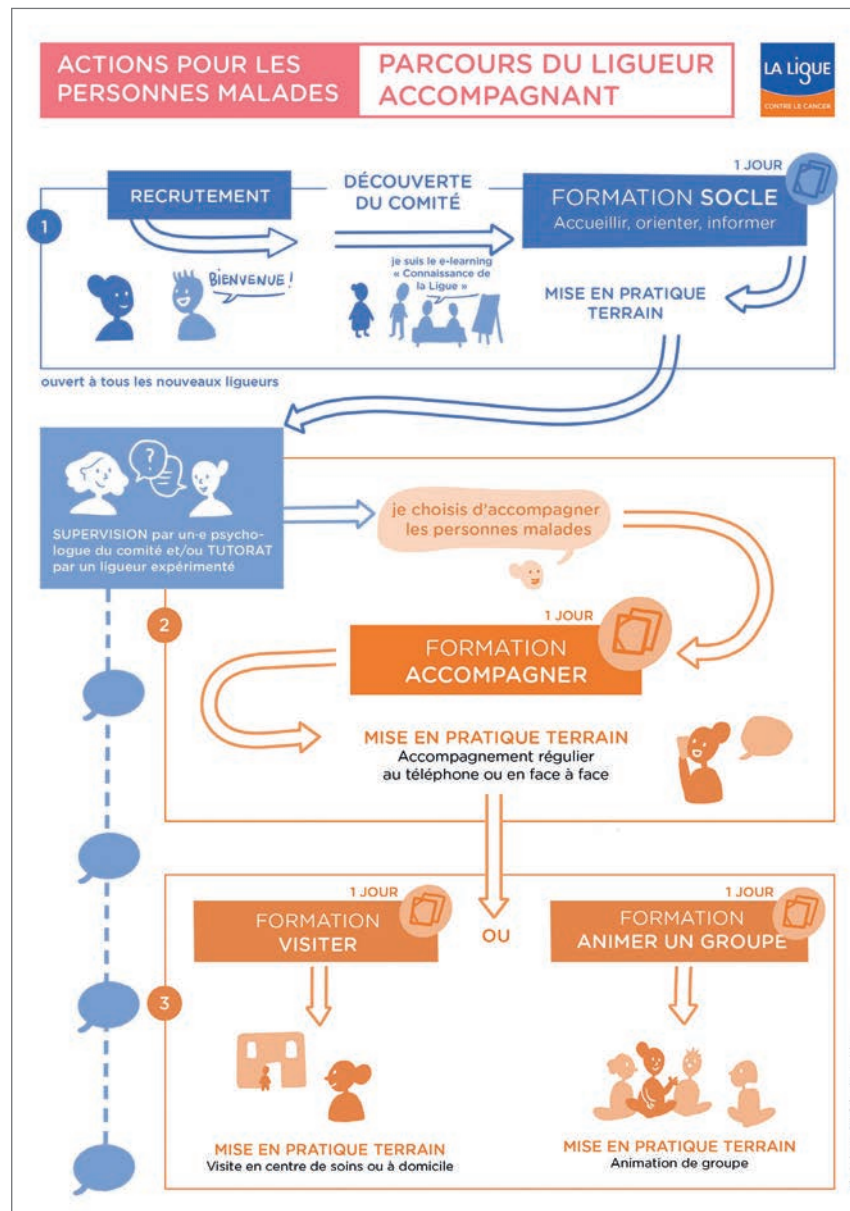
ACTIONS POUR LES PERSONNES MALADES

PARCOURS DU LIGUEUR ACCOMPAGNANT

LA LIGUE
CONTRE LE CANCER

1

RECRUTEMENT

BIENVENUE !

DÉCOUVERTE DU COMITÉ

je suis le e-learning « Connaissance de la Ligue »

1 JOUR

FORMATION SOCLE
Accueillir, orienter, informer

MISE EN PRATIQUE TERRAIN

ouvert à tous les nouveaux ligueurs

?

SUPERVISION par un-e psychologue du comité et/ou TUTORAT par un ligueur expérimenté

je choisis d'accompagner les personnes malades

2

1 JOUR

FORMATION ACCOMPAGNER

MISE EN PRATIQUE TERRAIN
Accompagnement régulier au téléphone ou en face à face

1 JOUR

FORMATION VISITER

OU

1 JOUR

FORMATION ANIMER UN GROUPE

3

MISE EN PRATIQUE TERRAIN
Visite en centre de soins ou à domicile

MISE EN PRATIQUE TERRAIN
Animation de groupe